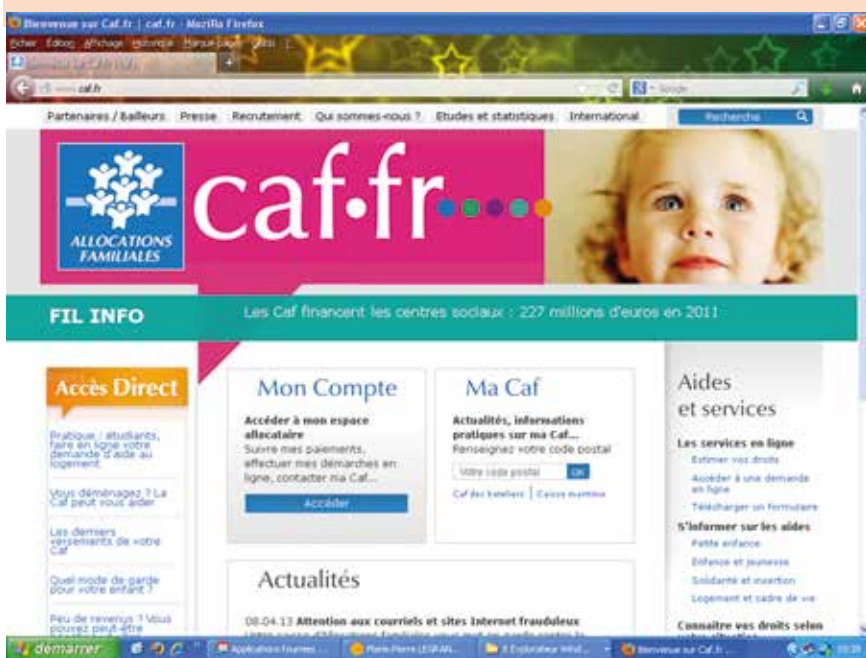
Bienvenue sur Caf.fr | caf.fr - Mozilla Firefox

Fichier Edition Affichage Historique Marque-pages Outils ?

Bienvenue sur Caf.fr

www.caf.fr

Google

Partenaires / Bailleurs Presse Recrutement Qui sommes-nous ? Etudes et statistiques International

Recherche

ALLOCATIONS FAMILIALES

caf·fr

FIL INFO

Les Caf financent les centres sociaux : 227 millions d'euros en 2011

Accès Direct

Pratique : étudiants, faire en ligne votre demande d'aide au logement

Vous déménagez ? La Caf peut vous aider

Les derniers versements de votre Caf

Quel mode de garde pour votre enfant ?

Peu de revenus ? Vous pourrez peut-être

Mon Compte

Accéder à mon espace allocataire

Suivre mes paiements, effectuer mes démarches en ligne, contacter ma Caf...

Accéder

Ma Caf

Actualités, informations pratiques sur ma Caf...

Renseignez votre code postal

Votre code postal

OK

Caf des bateliers | Caisse maritime

Aides et services

Les services en ligne

Estimer vos droits

Accéder à une demande en ligne

Télécharger un formulaire

S'informer sur les aides

Petite enfance

Enfance et jeunesse

Solidarité et insertion

Logement et cadre de vie

Connaître vos droits selon

Actualités

08.04.13 Attention aux courriels et sites Internet frauduleux

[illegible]

démarrer

Applications Fournies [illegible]

Pierre-Pierre LESPAN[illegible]

Explorateur Winf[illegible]

Bienvenue sur Caf.fr

19:30